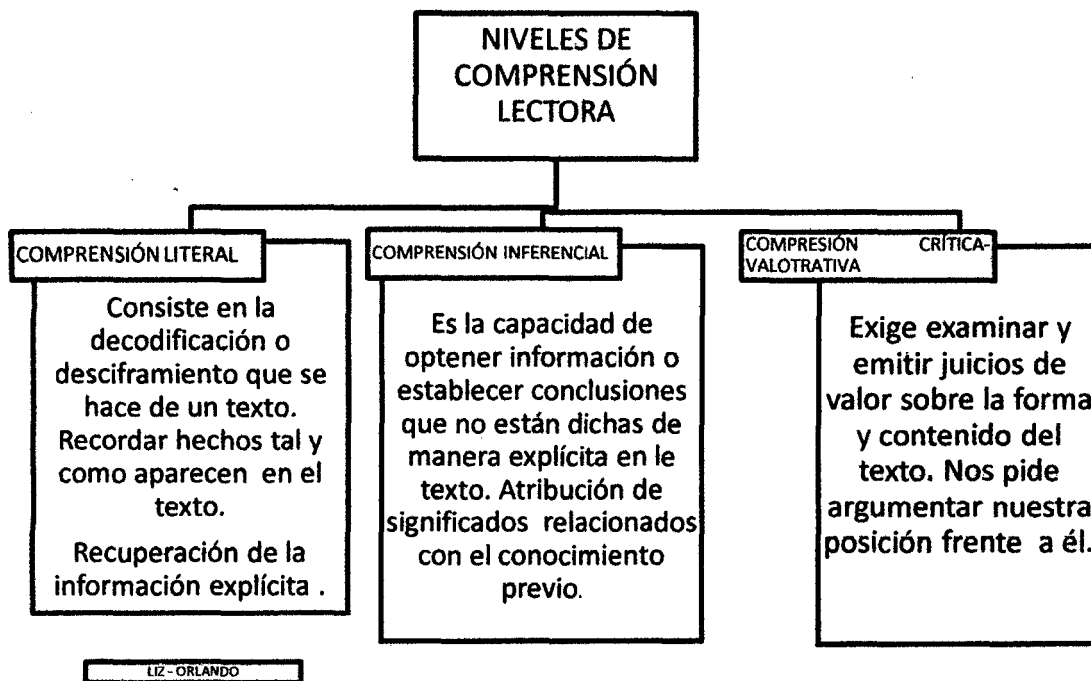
NIVELES DE COMPRENSIÓN LECTORA

COMPRENSIÓN LITERAL

Consiste en la decodificación o desciframiento que se hace de un texto. Recordar hechos tal y como aparecen en el texto.

Recuperación de la información explícita .

COMPRENSIÓN INFERENCIAL

Es la capacidad de optener información o establecer conclusiones que no están dichas de manera explícita en le texto. Atribución de significados relacionados con el conocimiento previo.

COMPRESIÓN CRÍTICA-VALOTRATIVA

Exige examinar y emitir juicios de valor sobre la forma y contenido del texto. Nos pide argumentar nuestra posición frente a él.

LIZ - ORLANDO